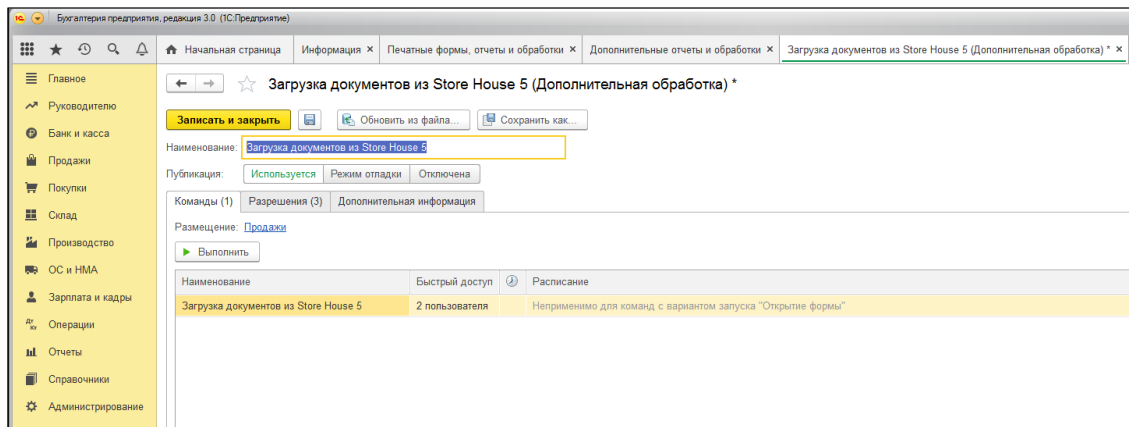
1С Бухгалтерия предприятия, редакция 3.0 (1С:Предприятие)

Начальная страница | Информация × | Печатные формы, отчеты и обработки × | Дополнительные отчеты и обработки × | Загрузка документов из Store House 5 (Дополнительная обработка) * ×

Главное
Руководителю
Банк и касса
Продажи
Покупки
Склад
Производство
ОС и НМА
Зарплата и кадры
Операции
Отчеты
Справочники
Администрирование

Загрузка документов из Store House 5 (Дополнительная обработка) *

Записать и закрыть | Обновить из файла... | Сохранить как...

Наименование: Загрузка документов из Store House 5

Публикация: Используется | Режим отладки | Отключена

Команды (1) | Разрешения (3) | Дополнительная информация

Размещение: Продажи

Выполнить

| Наименование | Быстрый доступ | | Расписание |
|---|---|---|---|
| Загрузка документов из Store House 5 | 2 пользователя | | Неприменимо для команд с вариантом запуска "Открытие формы" |